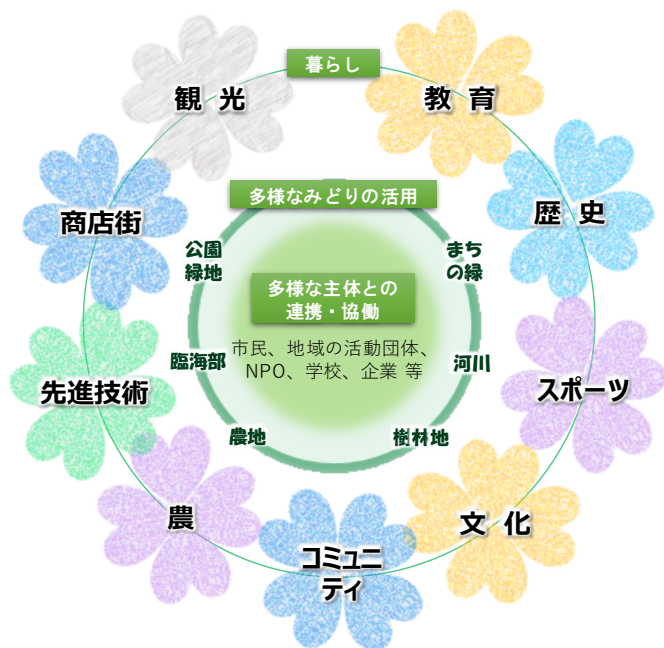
暮らし

観 光

教 育

多様なみどりの活用

商店街

歴 史

公園
緑地

まち
の緑

多様な主体との
連携・協働

市民、地域の活動団体、
NPO、学校、企業 等

臨海部

河川

先進技術

スポーツ

農地

樹林地

農

文 化

コミュニ
ティ